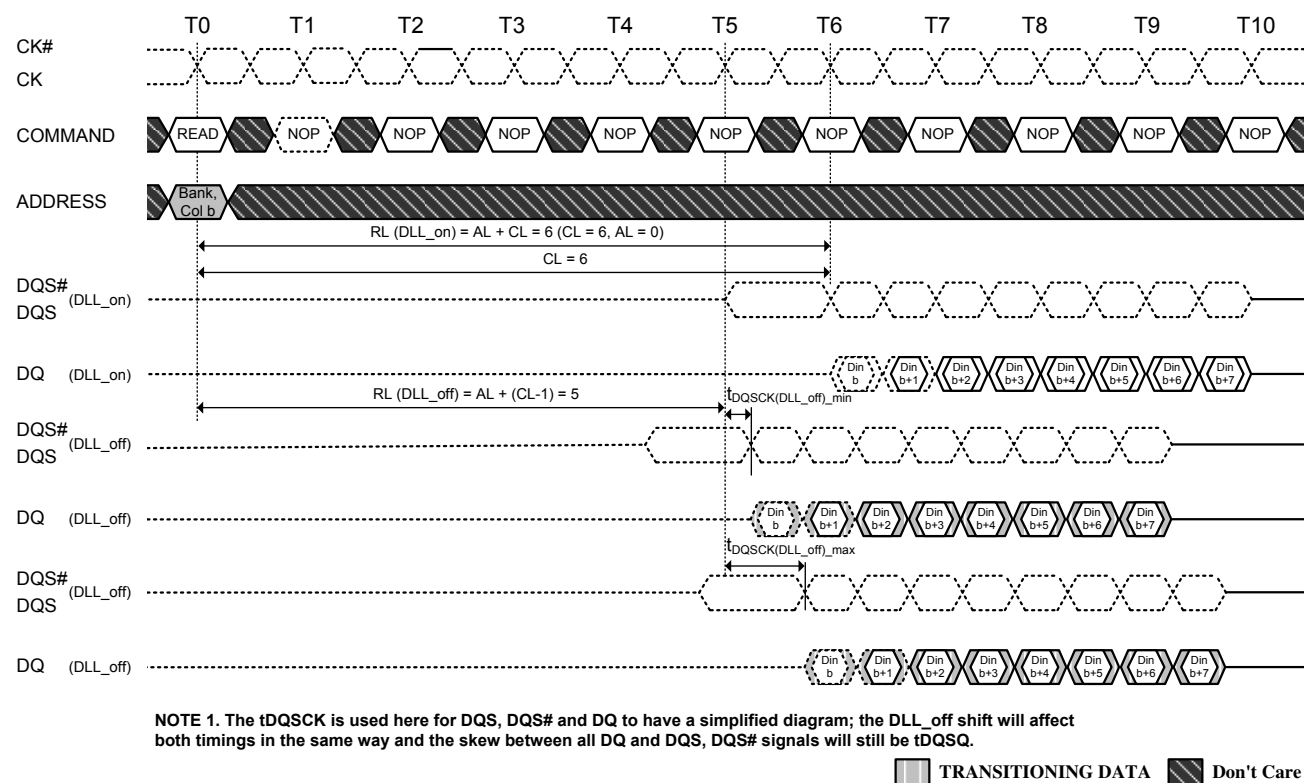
T0 T1 T2 T3 T4 T5 T6 T7 T8 T9 T10

CK#
CK

COMMAND READ NOP NOP NOP NOP NOP NOP NOP NOP NOP NOP

ADDRESS Bank, Col b

RL (DLL_on) = AL + CL = 6 (CL = 6, AL = 0)

CL = 6

DQS# DQS (DLL_on)

DQ (DLL_on) Din b Din b+1 Din b+2 Din b+3 Din b+4 Din b+5 Din b+6 Din b+7

RL (DLL_off) = AL + (CL-1) = 5

$t_{DQSCK(DLL\_off)\_min}$

DQS# DQS (DLL_off)

DQ (DLL_off) Din b Din b+1 Din b+2 Din b+3 Din b+4 Din b+5 Din b+6 Din b+7

$t_{DQSCK(DLL\_off)\_max}$

DQS# DQS (DLL_off)

DQ (DLL_off) Din b Din b+1 Din b+2 Din b+3 Din b+4 Din b+5 Din b+6 Din b+7

NOTE 1. The tDQSCK is used here for DQS, DQS# and DQ to have a simplified diagram; the DLL_off shift will affect both timings in the same way and the skew between all DQ and DQS, DQS# signals will still be tDQSQ.

TRANSITIONING DATA Don't Care